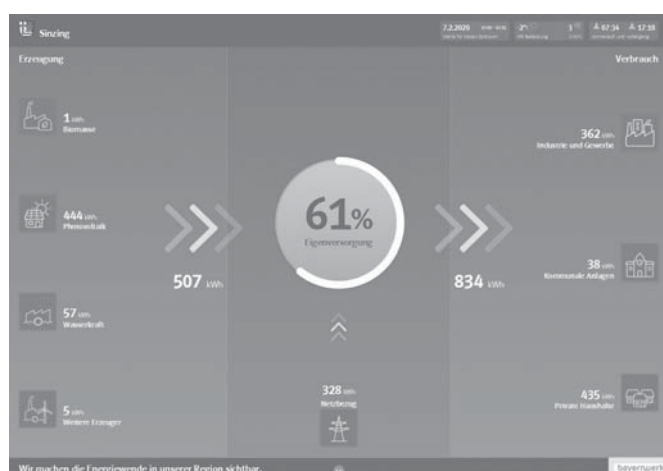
Sinzing

7.2.2020 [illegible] 2° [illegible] 1 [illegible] 07:34 17:18

Erzeugung

Verbrauch

1 kWh
Biomasse

444 kWh
Photovoltaik

57 kWh
Wasserkraft

5 kWh
Weitere Erzeuger

507 kWh

61%
Eigenversorgung

834 kWh

328 kWh
Netzbezug

362 kWh
Industrie und Gewerbe

38 kWh
Kommunale Anlagen

435 kWh
Private Haushalte

Wir machen die Energiewende in unserer Region sichtbar.

bayernwerk